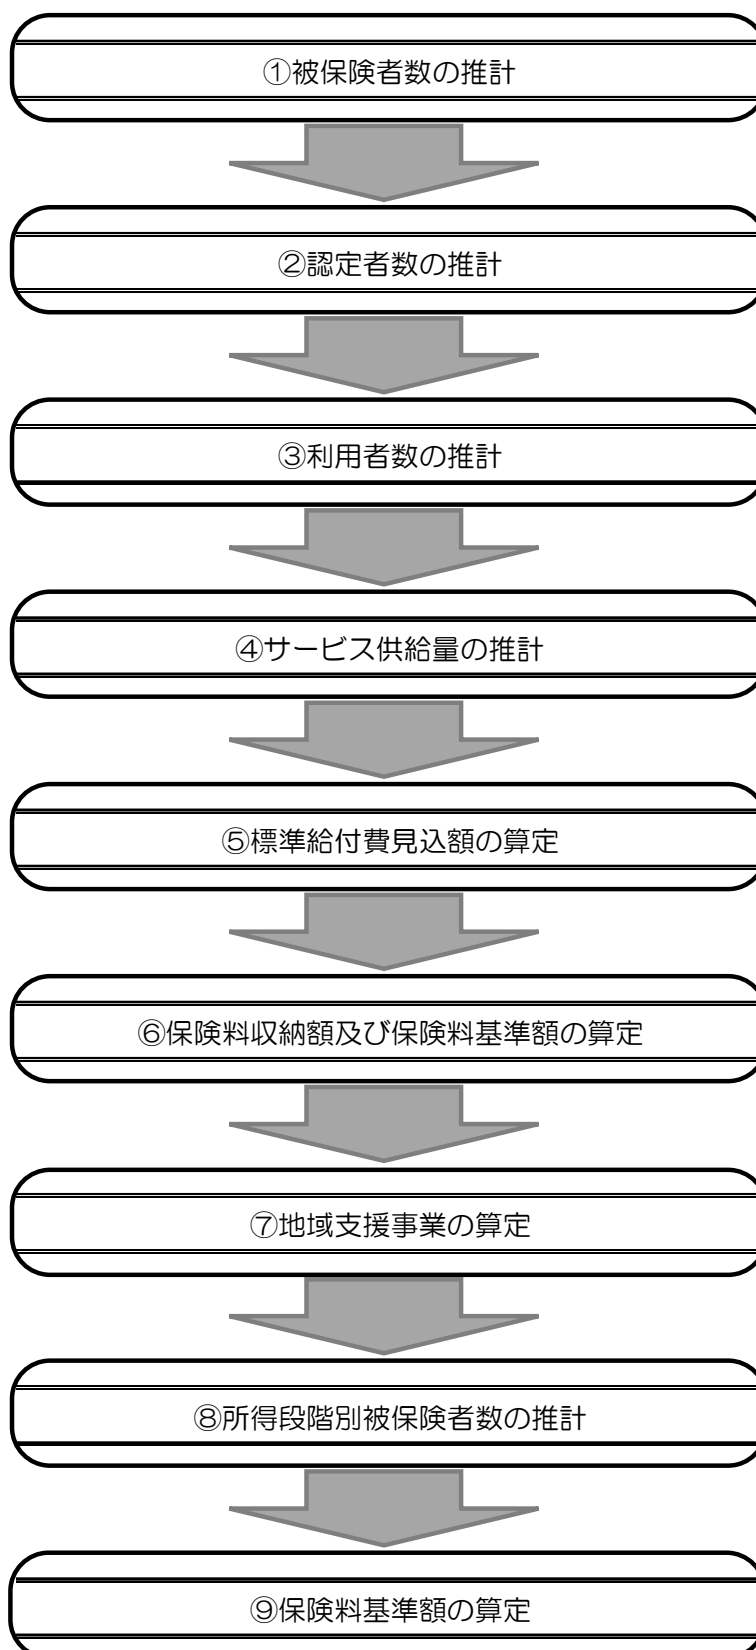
①被保険者数の推計

②認定者数の推計

③利用者数の推計

④サービス供給量の推計

⑤標準給付費見込額の算定

⑥保険料収納額及び保険料基準額の算定

⑦地域支援事業の算定

⑧所得段階別被保険者数の推計

⑨保険料基準額の算定